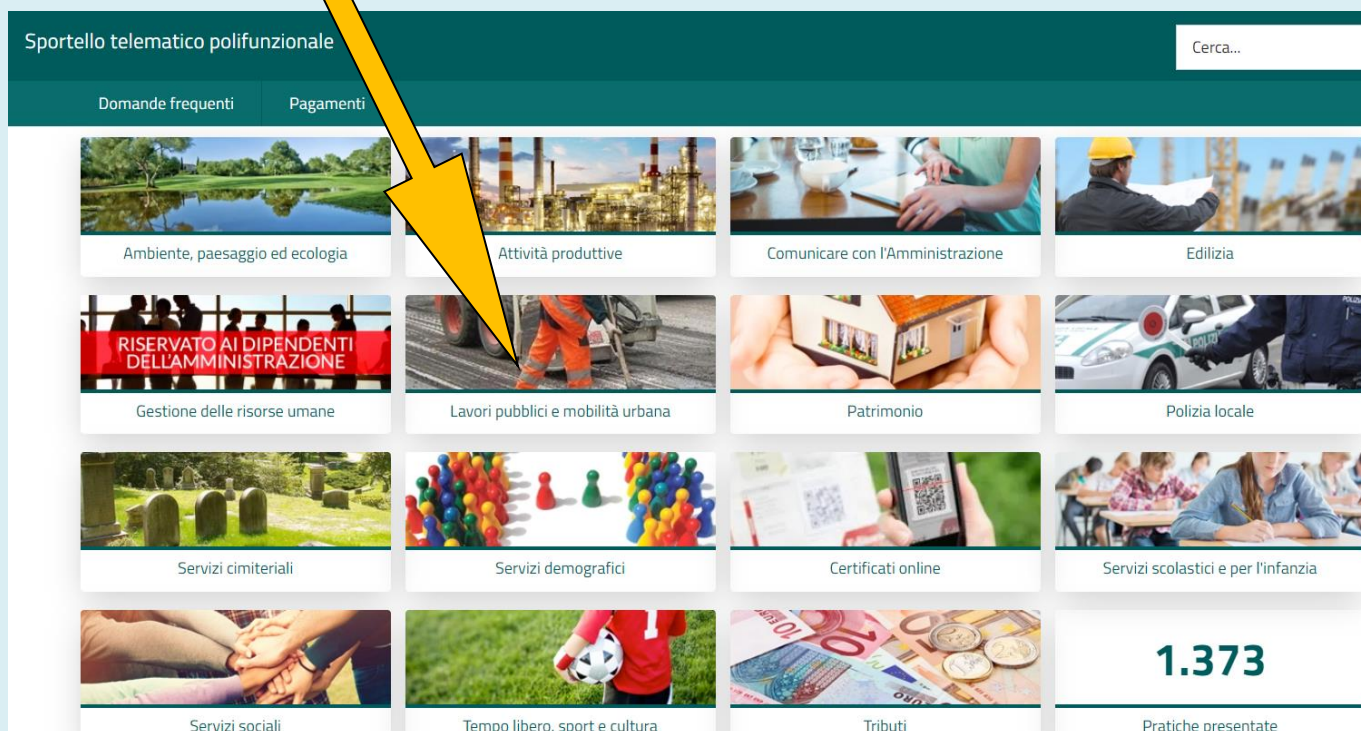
Sportello telematico polifunzionale

Cerca...

Domande frequenti

Pagamenti

Ambiente, paesaggio ed ecologia

Attività produttive

Comunicare con l'Amministrazione

Edilizia

RISERVATO AI DIPENDENTI DELL'AMMINISTRAZIONE

Gestione delle risorse umane

Lavori pubblici e mobilità urbana

Patrimonio

Polizia locale

Servizi cimiteriali

Servizi demografici

Certificati online

Servizi scolastici e per l'infanzia

Servizi sociali

Tempo libero, sport e cultura

Tributi

1.373

Pratiche presentate